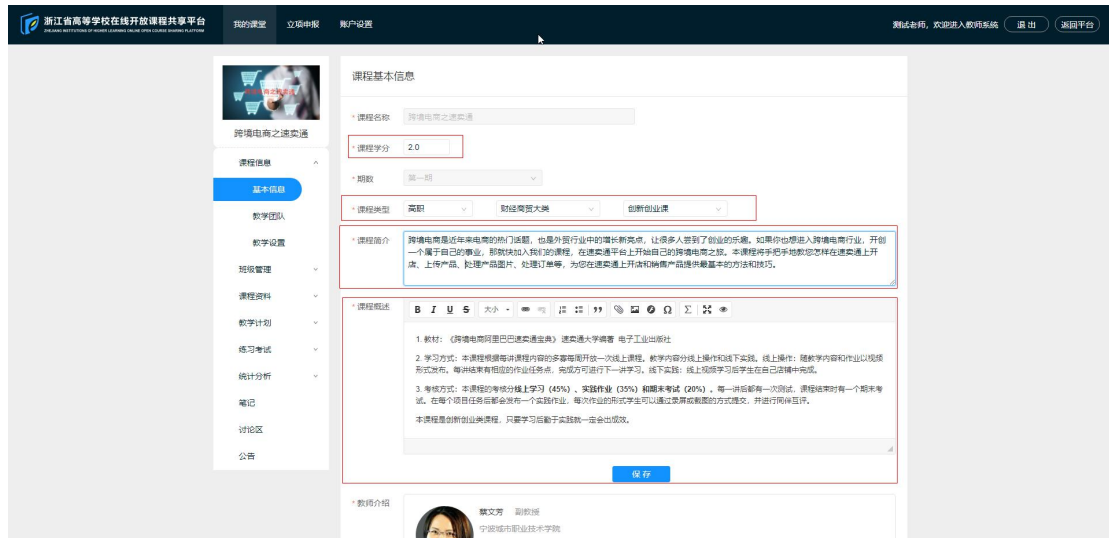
浙江省高等学校在线开放课程共享平台
ZHEJIANG INSTITUTIONS OF HIGHER LEARNING ONLINE OPEN COURSE SHARING PLATFORM

我的课堂 立项申报 账户设置

测试老师，欢迎进入教师系统 退出 返回平台

跨境电商之速卖通

课程信息
基本信息
教学团队
教学设置
班级管理
课程资料
教学计划
练习考试
统计分析
笔记
讨论区
公告

课程基本信息

* 课程名称 跨境电商之速卖通

* 课程学分 2.0

* 期数 第一期

* 课程类型 高职 财经商贸大类 创新创业课

* 课程简介 跨境电商是近年来电商的热门话题，也是外贸行业中的增长新亮点，让很多人尝到了创业的乐趣。如果你也想进入跨境电商行业，开创一个属于自己的事业，那就快加入我们的课程，在速卖通平台上开始自己的跨境电商之旅。本课程将手把手地教您怎样在速卖通上开店、上传产品、处理产品图片、处理订单等，为您在速卖通上开店和销售产品提供最基本的方法和技巧。

* 课程概述 B I U S 大小 Σ

1. 教材：《跨境电商阿里巴巴速卖通宝典》速卖通大学编著 电子工业出版社

2. 学习方式：本课程根据每讲课程内容的多寡每周开放一个线上课程。教学内容分线上操作和线下实践。线上操作：随教学内容和作业以视频形式发布，每讲结束有相应的作业任务点，完成方可进行下一讲学习。线下实践：线上视频学习后学生在自己店铺中完成。

3. 考核方式：本课程的考核分线上学习（45%）、实践作业（35%）和期末考试（20%），每一讲后都有一次测试，课程结束时有一个期末考试。在每个项目任务后都会发布一个实践作业，每次作业的形式学生可以通过录屏或截图的方式提交，并进行同伴互评。

本课程是创新创业类课程，只要学习后勤于实践就一定会出成效。

保存

* 教师介绍 蔡文芳 副教授
宁波城市职业技术学院